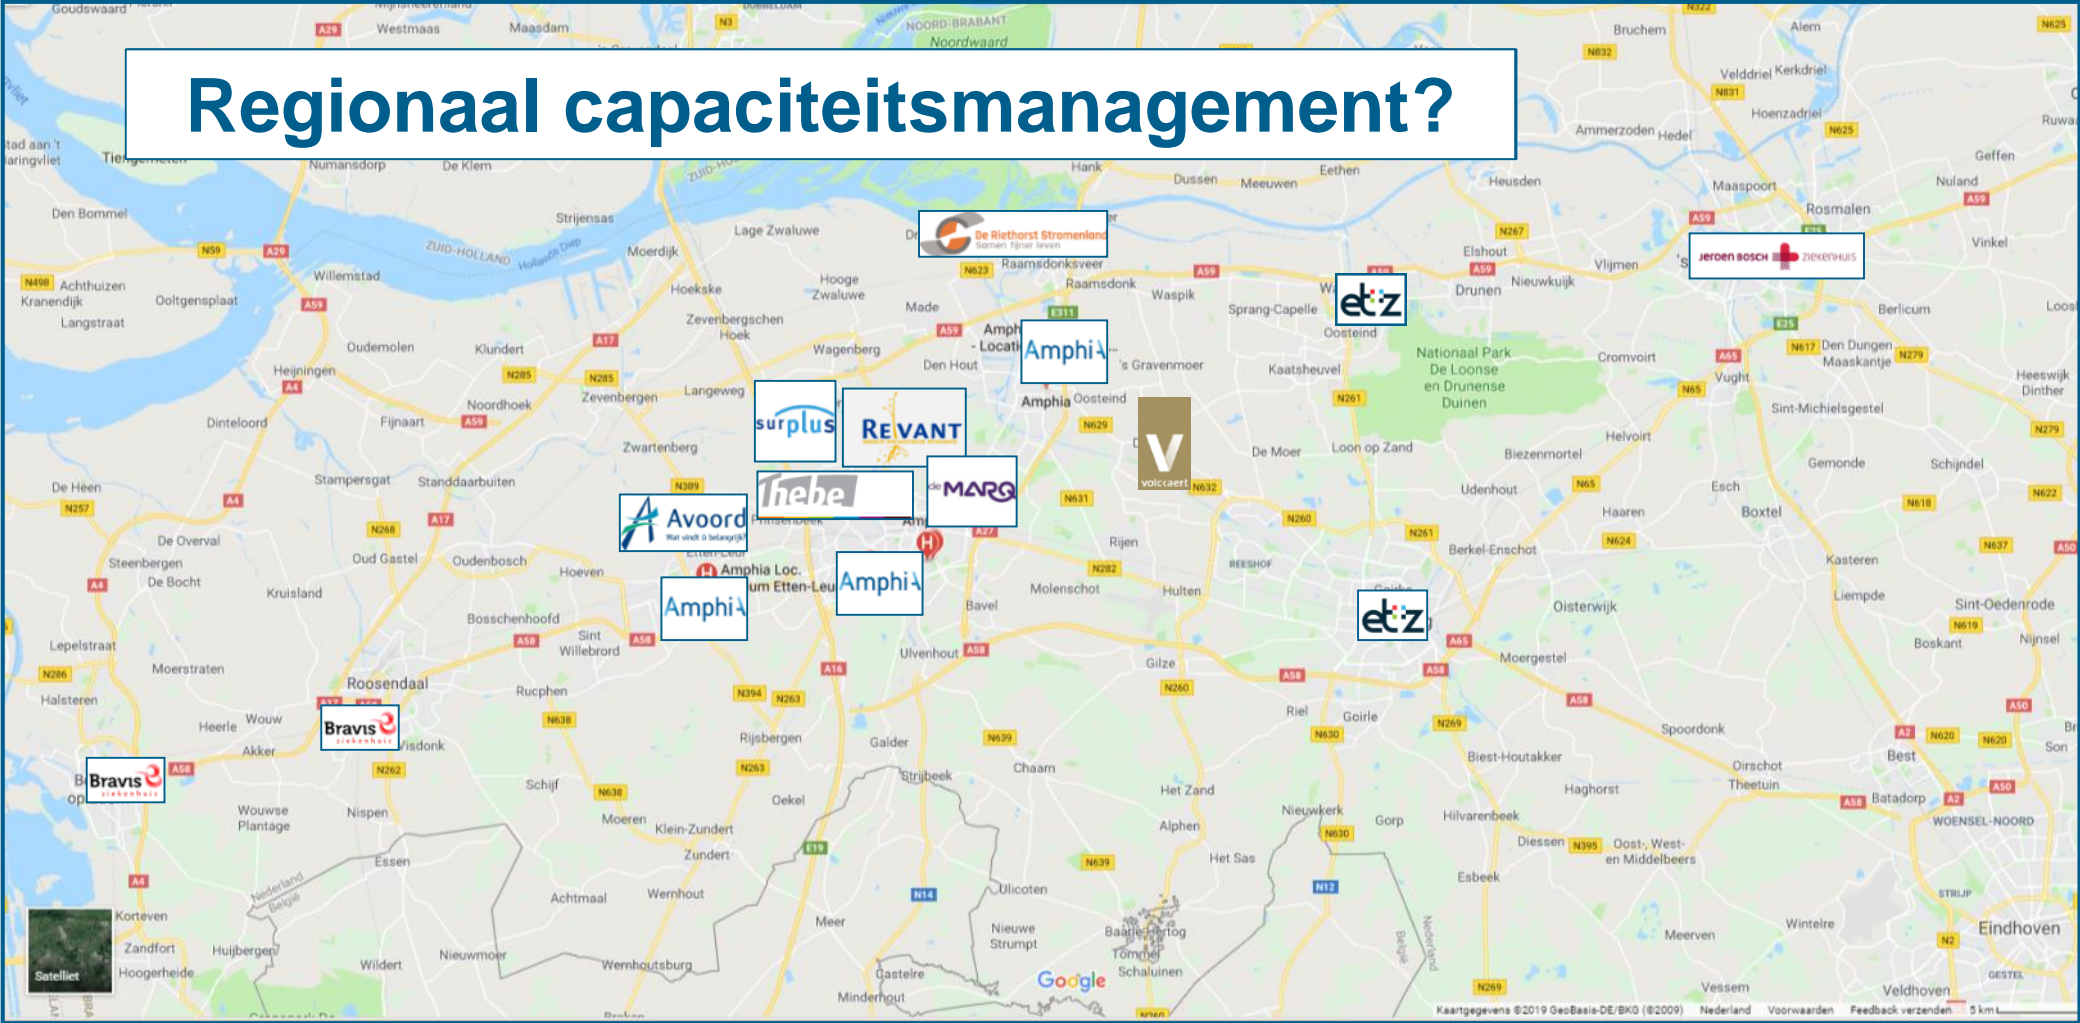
Regionaal capaciteitsmanagement?

De Riethorst Stromenland
Samen fijner leven

Amphia

surplus

REVANT

Thebe

de MARQ

Avoord
Wat vindt ú belangrijk?

Amphia

Amphia

V
voicecaert

etz

Jeroen Bosch Ziekenhuis

etz

Bravis ziekenhuis

Bravis ziekenhuis

Goudswaard, Westmaas, Maasdam, Noord-Brabant, Noordwaard, Bruchem, Alem, Velddriel, Kerkdriel, Hoenzadriel, Ammerzoden, Hedel, Rosmalen, Geffen, Nuland, Maaspoort, Heusden, Vinkel, Vlijmen, Nieuwkuijk, Drunen, Elshout, Berlicum, Den Dungen, Maaskantje, Heeswijk Dinther, Vught, Cromvoirt, Sint-Michielsgestel, Gemonde, Schijndel, Helvoirt, Esch, Boxtel, Haaren, Udenhout, Biezenmortel, Kasteren, Liempde, Sint-Oedenrode, Boskant, Nijnsel, Oisterwijk, Moergestel, Berkel-Enschot, Spoordonk, Oirschot, Best, Son, Batadorp, Woensel-Noord, Eindhoven, Veldhoven, Meerven, Wintelre, Vessem, Oost-, West- en Middelbeers, Diessen, Hilvarenbeek, Haghorst, Biest-Houtakker, Esbeek, Goirle, Riel, Gorp, Nieuwkerk, Alphen, Het Zand, Het Sas, Chaam, Ulicoten, Baarle-Hertog, Nieuwe Strumpt, Castelre, Minderhout, Meer, Strijbeek, Galder, Ulvenhout, Bavel, Molenschot, Hulten, Gilze, Rijen, Dussen, Meeuwen, Eethen, Hank, Raamsdonksveer, Raamsdonk, Waspik, Sprang-Capelle, Oosteind, Kaatsheuvel, Nationaal Park De Loonse en Drunense Duinen, Loon op Zand, De Moer, 's Gravenmoer, Oosteind, Den Hout, Made, Wagenberg, Hooge Zwaluwe, Lage Zwaluwe, Zevenbergschen Hoek, Hoekske, Moerdijk, Langeweg, Zevenbergen, Zwartenberg, Klundert, Noordhoek, Fijnaart, Heijningen, Oudemolen, Strijensas, Willemstad, Numansdorp, De Klem, Tiengemeten, Den Bommel, Achthuizen, Oltgensplaat, Langstraat, Dinteloord, Stampersgat, Standdaarbuiten, De Heen, De Overval, Steenbergen, De Bocht, Kruisland, Oud Gastel, Oudenbosch, Hoeven, Bosschenhoofd, Sint Willebrord, Etten-Leur, Prinsenbeek, Amphia Loc. Etten-Leur, Lepelstraat, Moerstraten, Roosendaal, Rucphen, Halsteren, Heerle, Wouw, Akker, Wouwse Plantage, Nispen, Essen, Schijf, Rijsbergen, Moeren, Klein-Zundert, Zundert, Oekel, Achtmaal, Wernhout, Wernhoutsburg, Korteven, Zandfort, Huijbergen, Hoogerheide, Wildert, Nieuwmoer, Nederland, België, Satelliet, Google

Kaartgegevens ©2019 GeoBasis-DE/BKG (©2009) Nederland Voorwaarden Feedback verzenden 5 km